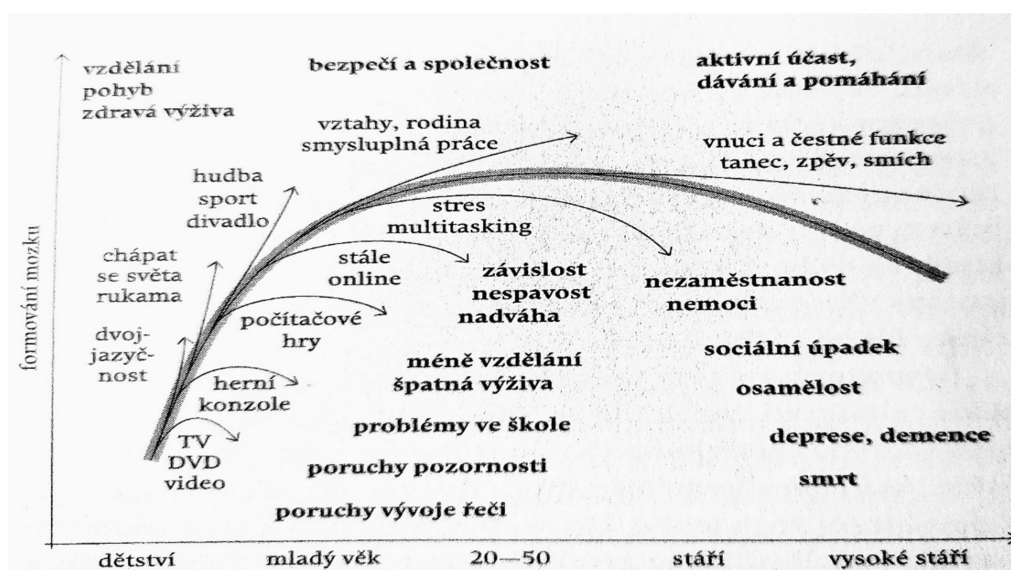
vzdělání
pohyb
zdravá výživa

bezpečí a společnost

aktivní účast,
dávání a pomáhání

vztahy, rodina
smysluplná práce

vnuci a čestné funkce
tanec, zpěv, smích

hudba
sport
divadlo

stres
multitasking

chápat
se světa
rukama

stále
online

závislost
nespavost
nadváha

nezaměstnanost
nemoci

dvojjazyčnost

počítačové
hry

méně vzdělání
špatná výživa

sociální úpadek

herní
konzole

osamělost

problémy ve škole

deprese, demence

TV
DVD
video

poruchy pozornosti

smrt

poruchy vývoje řeči

formování mozku

dětství
mladý věk
20—50
stáří
vysoké stáří